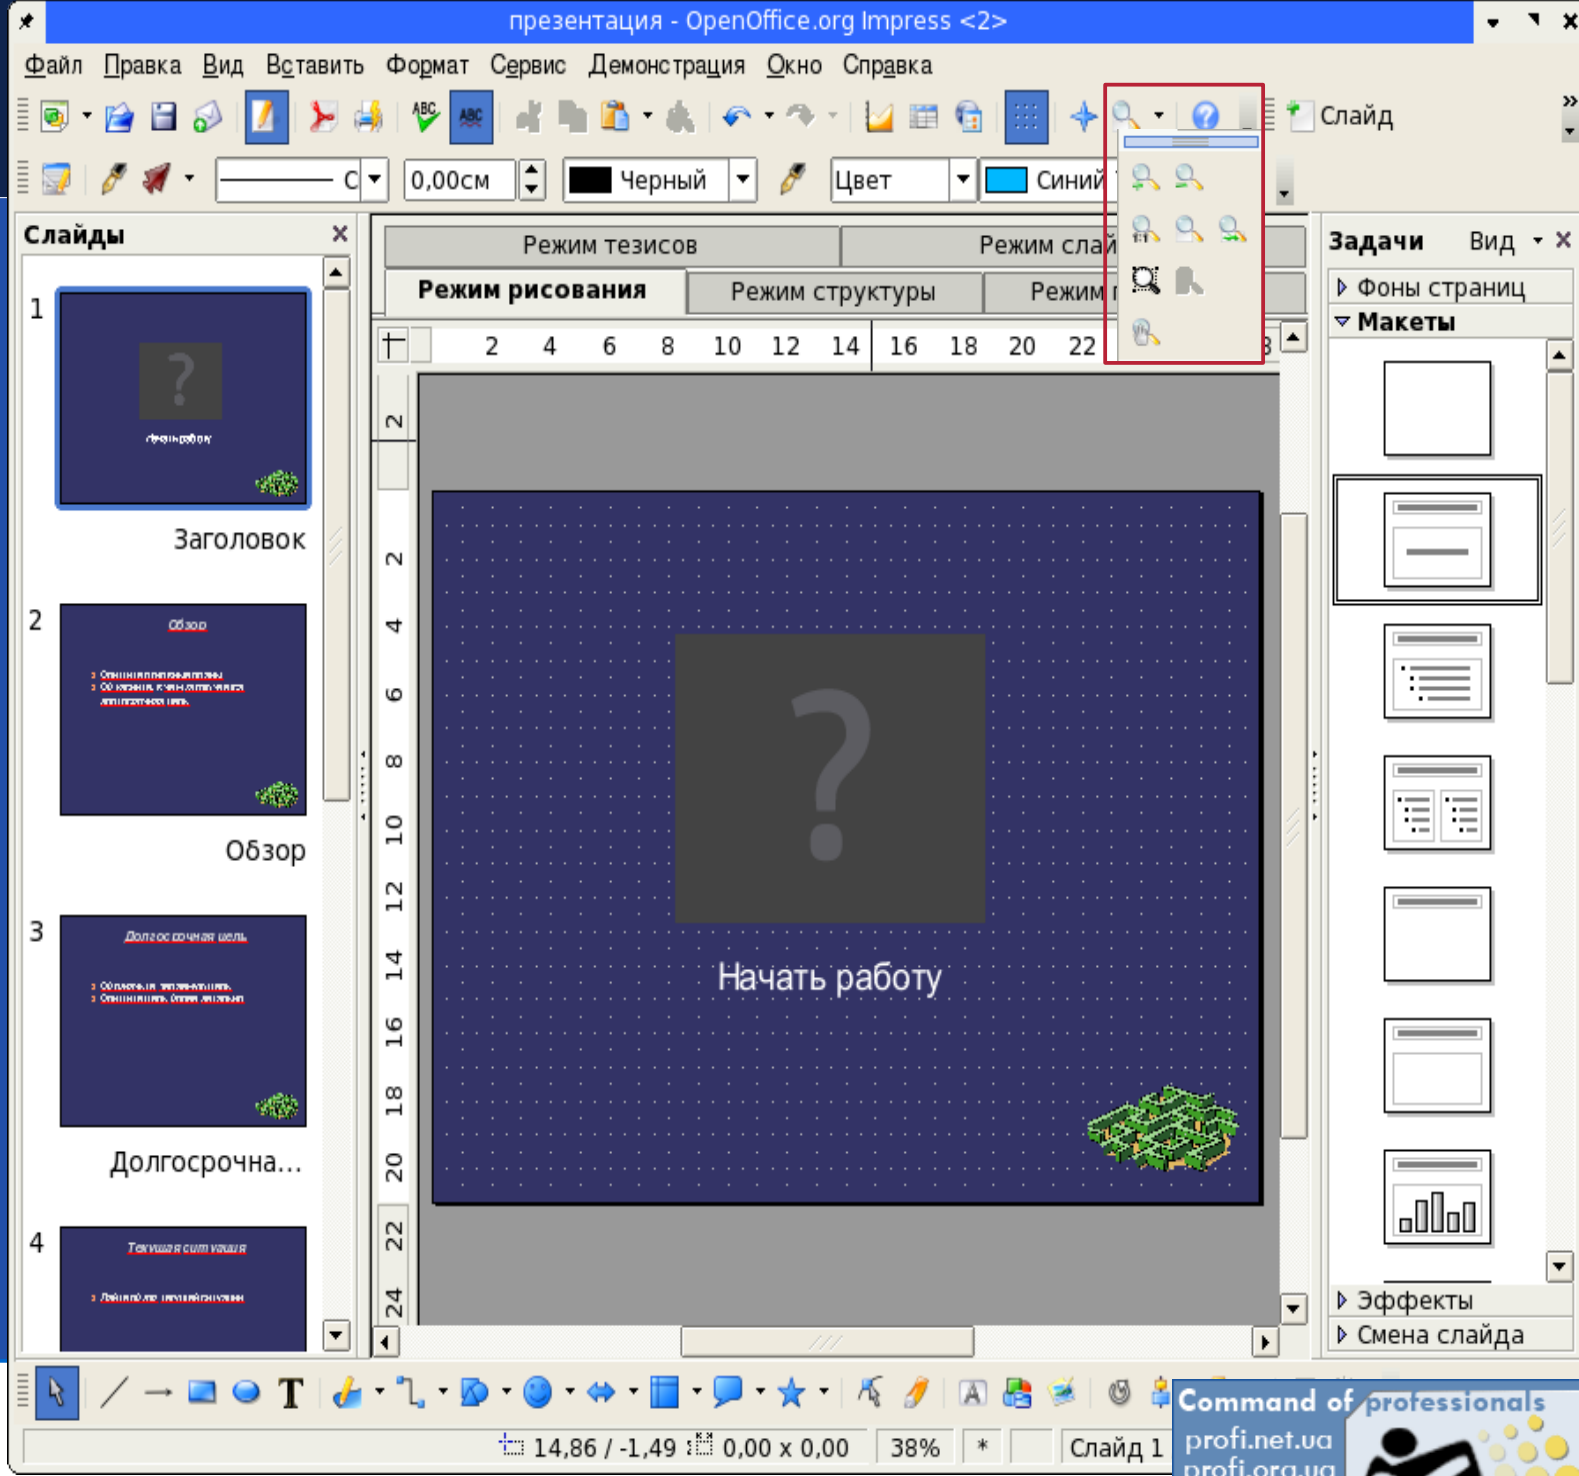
презентация - OpenOffice.org Impress <2>

Файл Правка Вид Вставить Формат Сервис Демонстрация Окно Справка

Слайд

0,00см Черный Цвет Синий

Слайды

1

Начать работу

Заголовок

2

Обзор

Обзор

3

Долгосрочная цель

Долгосрочна...

4

Текущая ситуация

Режим тезисов Режим сла

Режим рисования Режим структуры Режим

2 4 6 8 10 12 14 16 18 20 22

2 2 4 6 8 10 12 14 16 18 20 22 24

Начать работу

Задачи Вид

Фоны страниц

Макеты

Эффекты

Смена слайда

14,86 / -1,49 0,00 x 0,00 38% * Слайд 1

Command of professionals
profi.net.ua
profi.org.ua